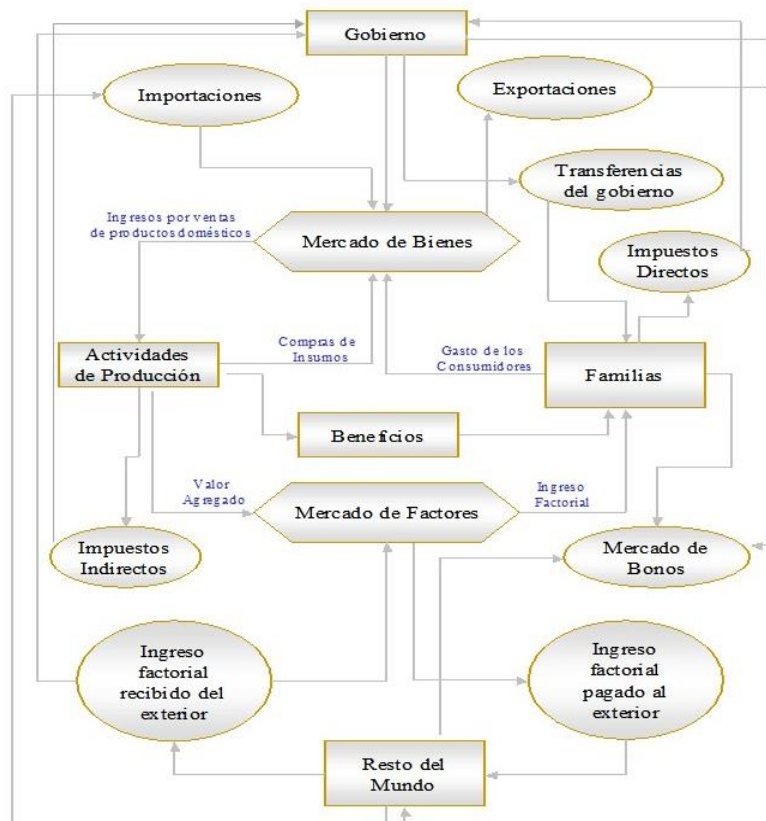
Gobierno

Importaciones

Exportaciones

Transferencias del gobierno

Ingresos por ventas de productos domésticos

Mercado de Bienes

Impuestos Directos

Actividades de Producción

Compras de Insumos

Gasto de los Consumidores

Familias

Beneficios

Valor Agregado

Mercado de Factores

Ingreso Factorial

Impuestos Indirectos

Mercado de Bonos

Ingreso factorial recibido del exterior

Ingreso factorial pagado al exterior

Resto del Mundo